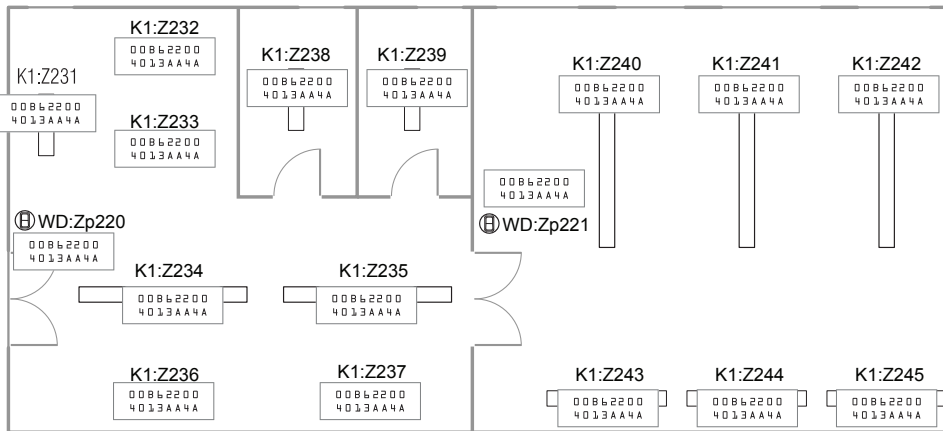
K1:Z232
00862200
4013AA4A

K1:Z238
00862200
4013AA4A

K1:Z239
00862200
4013AA4A

K1:Z231
00862200
4013AA4A

K1:Z233
00862200
4013AA4A

K1:Z240
00862200
4013AA4A

K1:Z241
00862200
4013AA4A

K1:Z242
00862200
4013AA4A

00862200
4013AA4A

WD:Zp220
00862200
4013AA4A

WD:Zp221

K1:Z234
00862200
4013AA4A

K1:Z235
00862200
4013AA4A

K1:Z236
00862200
4013AA4A

K1:Z237
00862200
4013AA4A

K1:Z243
00862200
4013AA4A

K1:Z244
00862200
4013AA4A

K1:Z245
00862200
4013AA4A